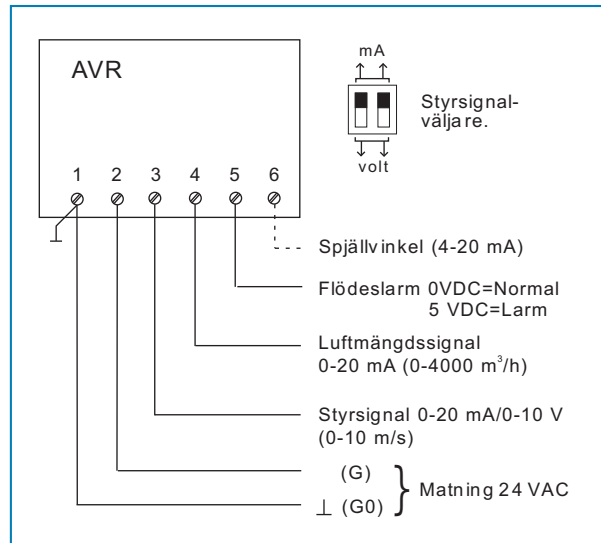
AVR

mA

Styrsignal-väljare.

volt

1 2 3 4 5 6

Spjällvinkel (4-20 mA)

Flödeslarm 0VDC=Normal
5 VDC=Larm

Luftmängdssignal
0-20 mA (0-4000 $m^3$/h)

Styrsignal 0-20 mA/0-10 V
(0-10 m/s)

(G)
$\perp$ (G0)
Matning 24 VAC